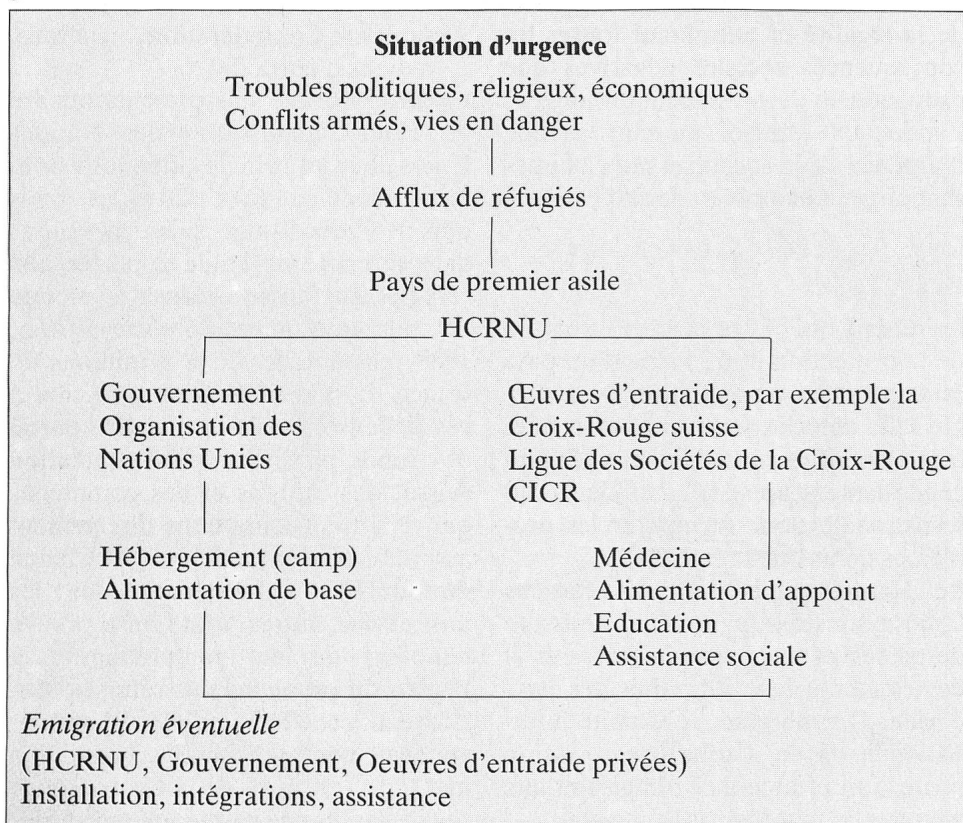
**Situation d'urgence**

Troubles politiques, religieux, économiques
Conflits armés, vies en danger

Afflux de réfugiés

Pays de premier asile

HCRNU

Gouvernement
Organisation des Nations Unies

Hébergement (camp)
Alimentation de base

Œuvres d'entraide, par exemple la Croix-Rouge suisse
Ligue des Sociétés de la Croix-Rouge
CICR

Médecine
Alimentation d'appoint
Education
Assistance sociale

*Emigration éventuelle*
(HCRNU, Gouvernement, Oeuvres d'entraide privées)
Installation, intégrations, assistance